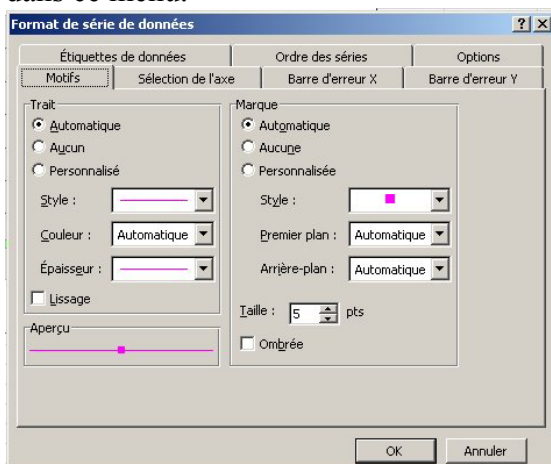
Format de série de données

?

Étiquettes de données | Ordre des séries | Options

Motifs | Sélection de l'axe | Barre d'erreur X | Barre d'erreur Y

Trait

Automatique

Aucun

Personnalisé

Style :

Couleur : Automatique

Épaisseur :

Lissage

Aperçu

Marque

Automatique

Aucune

Personnalisée

Style :

Premier plan : Automatique

Arrière-plan : Automatique

Taille : 5 pts

Ombrée

OK

Annuler